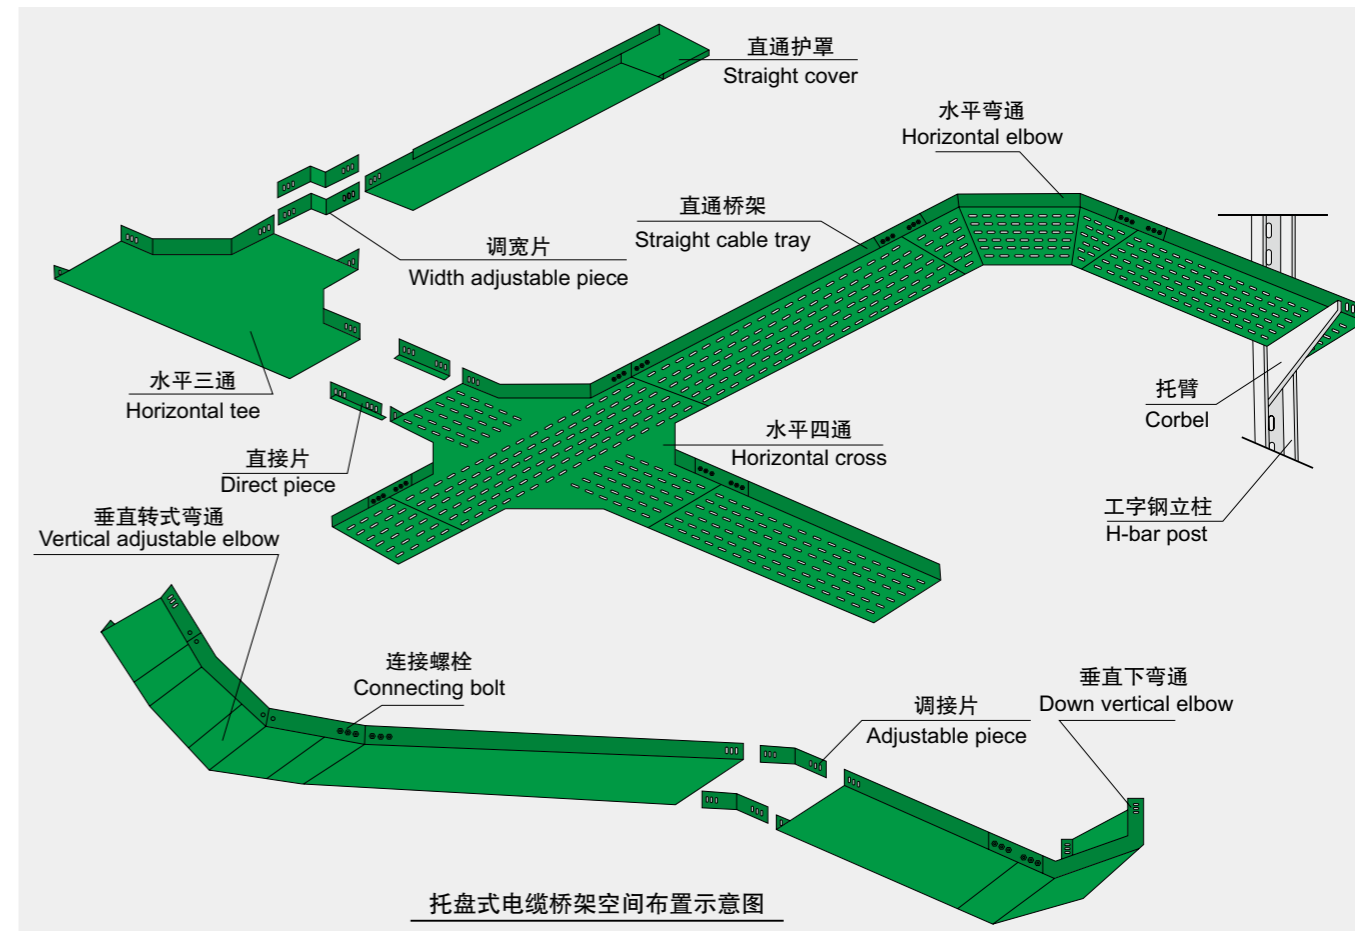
直通护罩
Straight cover

水平弯通
Horizontal elbow

直通桥架
Straight cable tray

调宽片
Width adjustable piece

水平三通
Horizontal tee

托臂
Corbel

水平四通
Horizontal cross

直接片
Direct piece

工字钢立柱
H-bar post

垂直转式弯通
Vertical adjustable elbow

连接螺栓
Connecting bolt

垂直下弯通
Down vertical elbow

调接片
Adjustable piece

托盘式电缆桥架空间布置示意图